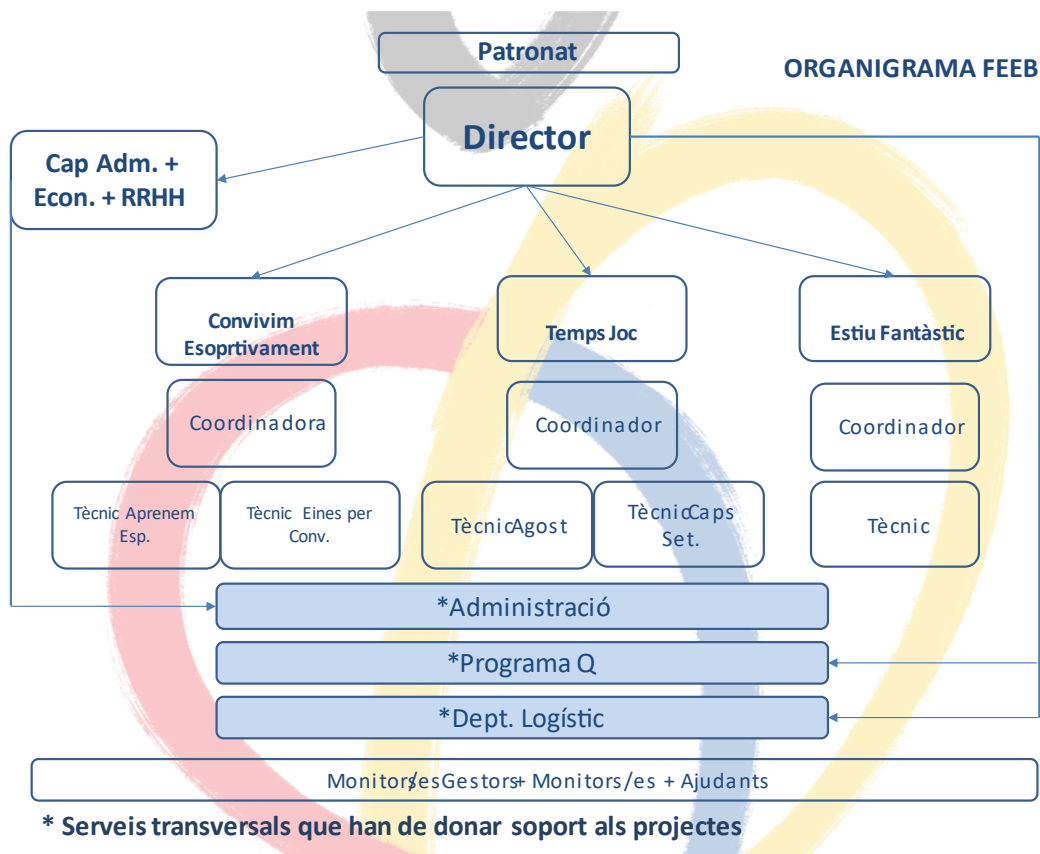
Patronat

ORGANIGRAMA FEEB

Director

Cap Adm. + Econ. + RRHH

Convivim Esoprtivament

Temps Joc

Estiu Fantàstic

Coordinadora

Coordinador

Coordinador

Tècnic Aprenem Esp.

Tècnic Eines per Conv.

TècnicAgost

TècnicCaps Set.

Tècnic

*Administració

*Programa Q

*Dept. Logístic

Monitors/esGestors+ Monitors/es + Ajudants

* Serveis transversals que han de donar soport als projectes